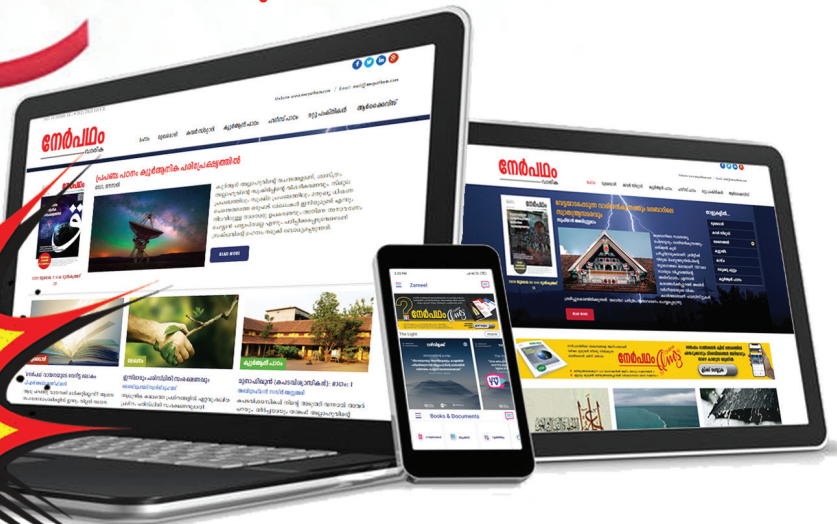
നേർപഥം
വാരിക

ഹോം
മുഖമൊഴി
ലേഖനങ്ങൾ
കുട്ടികളുടെ പഥം
ഫീച്ചറുകൾ
സ്ത്രീപഥം
ആർക്കൈവ്സ്

Email: mail@nerpatham.com

പ്രപഞ്ചം പഠനം ക്വുർആനിക പരിപ്രേക്ഷ്യത്തിൽ

READ MORE

നേർപഥം
വാരിക

READ MORE

Zameel

നേർപഥം

Books & Documents

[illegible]